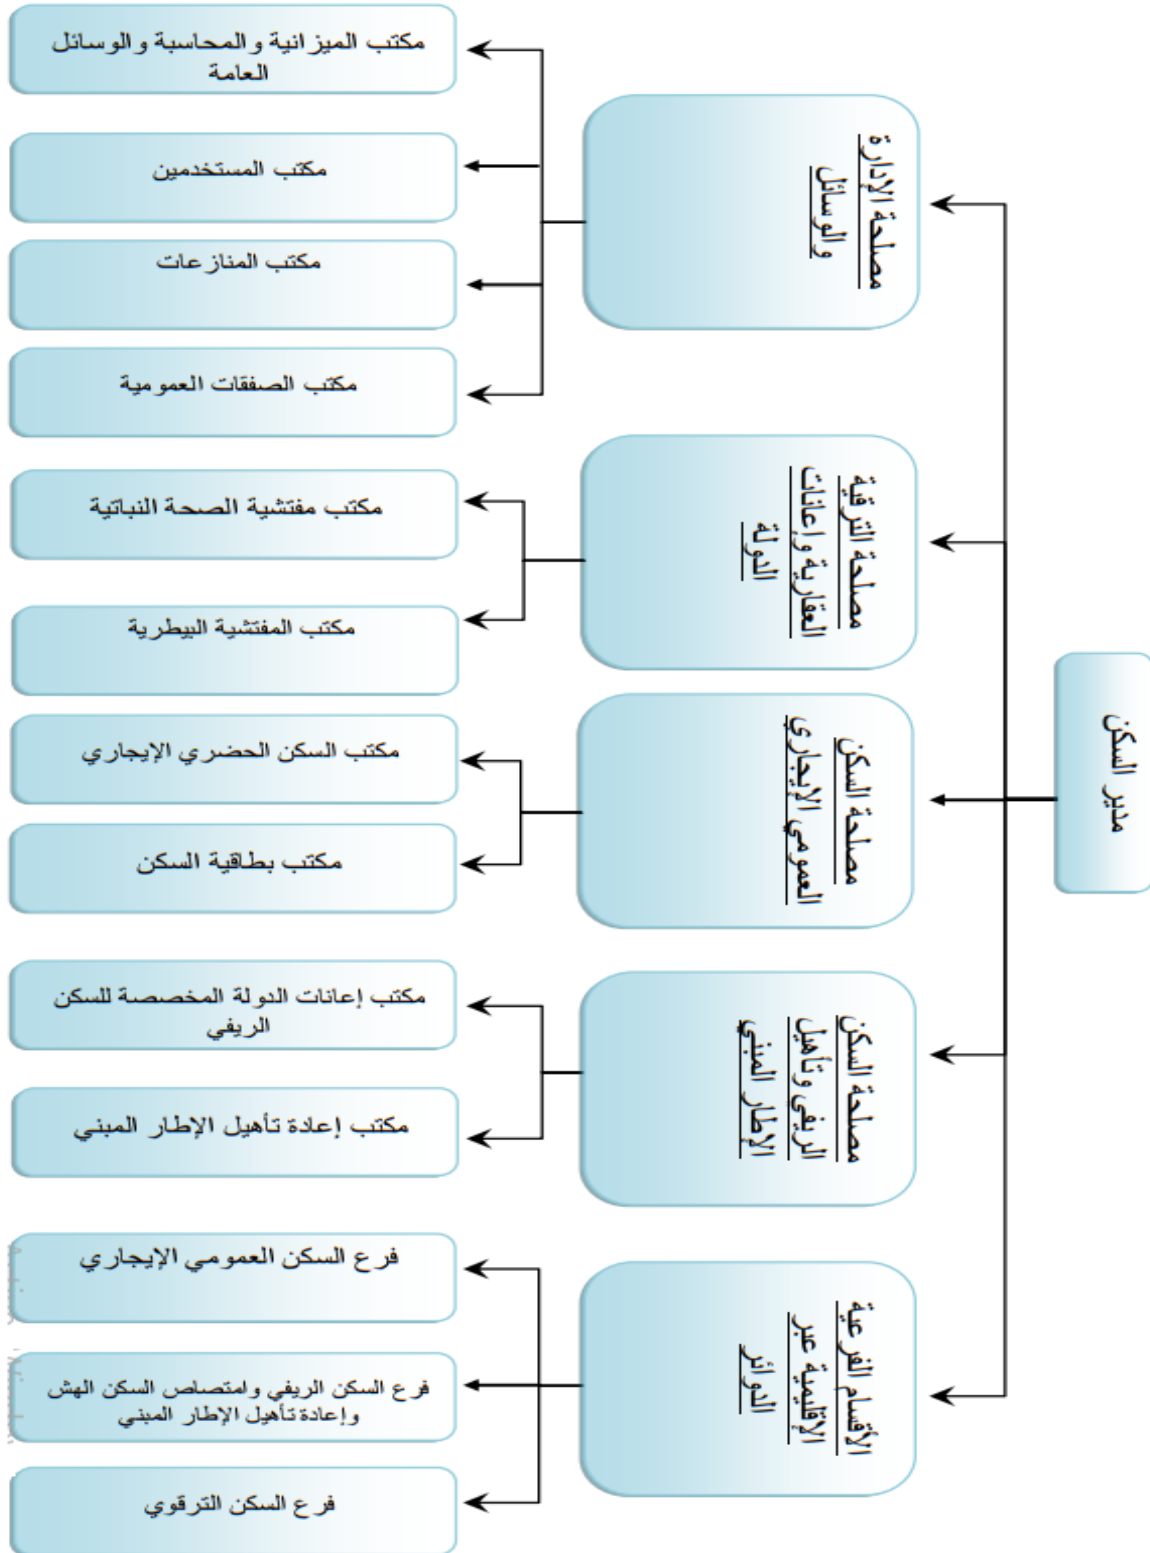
مدير السكن

مصلحة الإدارة والوسائل

مكتب الميزانية والمحاسبة والوسائل العامة

مكتب المستخدمين

مكتب المنازعات

مكتب الصفقات العمومية

مصلحة الترقية العقارية وإعانات الدولة

مكتب مفتشية الصحة النباتية

مكتب المفتشية البيطرية

مصلحة السكن العمومي الإيجاري

مكتب السكن الحضري الإيجاري

مكتب بطاقية السكن

مصلحة السكن الريفي وتأهيل الإطار المبني

مكتب إعانات الدولة المخصصة للسكن الريفي

مكتب إعادة تأهيل الإطار المبني

الأقسام الفرعية الإقليمية عبر الدوائر

فرع السكن العمومي الإيجاري

فرع السكن الريفي وامتصاص السكن الهش وإعادة تأهيل الإطار المبني

فرع السكن الترقوي